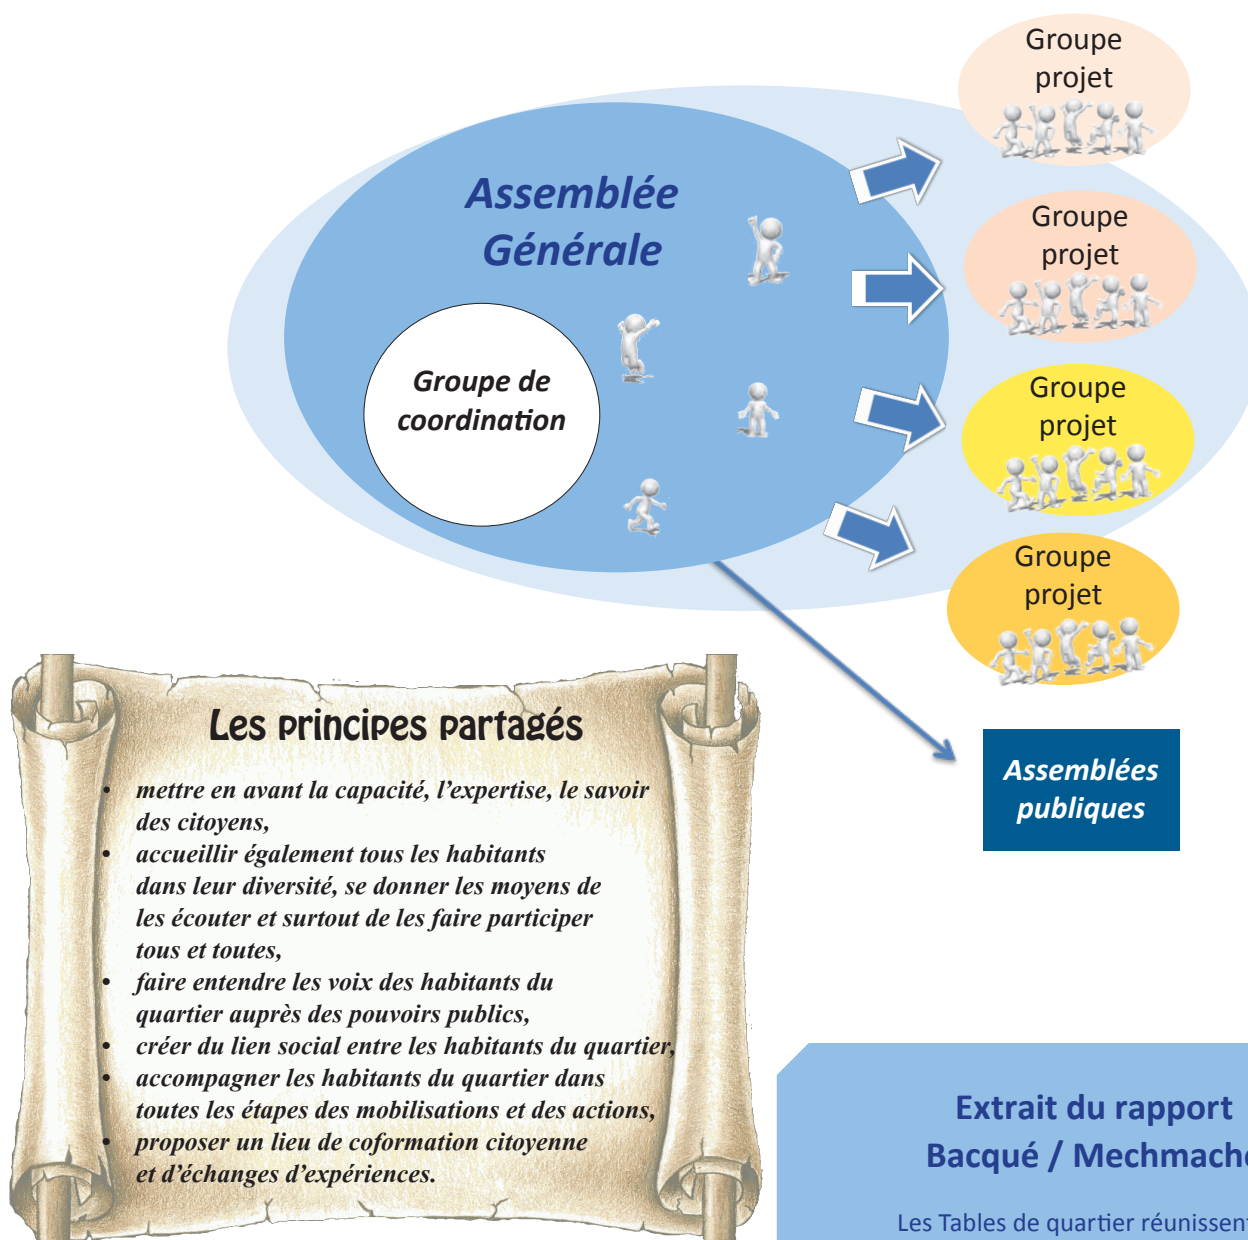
Assemblée Générale

Groupe de coordination

Groupe projet

Groupe projet

Groupe projet

Groupe projet

Assemblées publiques

Les principes partagés

- mettre en avant la capacité, l'expertise, le savoir des citoyens,
- accueillir également tous les habitants dans leur diversité, se donner les moyens de les écouter et surtout de les faire participer tous et toutes,
- faire entendre les voix des habitants du quartier auprès des pouvoirs publics,
- créer du lien social entre les habitants du quartier,
- accompagner les habitants du quartier dans toutes les étapes des mobilisations et des actions,
- proposer un lieu de coformation citoyenne et d'échanges d'expériences.

Extrait du rapport Bacqué / Mechmach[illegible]

Les Tables de quartier réunissen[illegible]